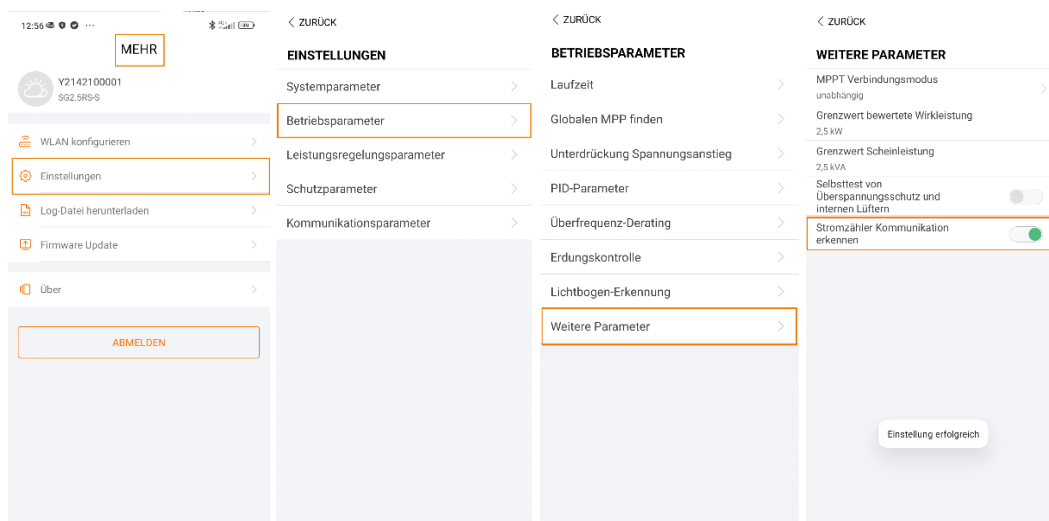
12:56 ···

MEHR

Y2142100001
SG2.5RS-S

WLAN konfigurieren

Einstellungen

Log-Datei herunterladen

Firmware Update

Über

ABMELDEN

< ZURÜCK

EINSTELLUNGEN

Systemparameter

Betriebsparameter

Leistungsregelungsparameter

Schutzparameter

Kommunikationsparameter

< ZURÜCK

BETRIEBSPARAMETER

Laufzeit

Globalen MPP finden

Unterdrückung Spannungsanstieg

PID-Parameter

Überfrequenz-Derating

Erdungskontrolle

Lichtbogen-Erkennung

Weitere Parameter

< ZURÜCK

WEITERE PARAMETER

MPPT Verbindungsmodus
unabhängig

Grenzwert bewertete Wirkleistung
2,5 kW

Grenzwert Scheinleistung
2,5 kVA

Selbsttest von Überspannungsschutz und internen Lüftern

Stromzähler Kommunikation erkennen

Einstellung erfolgreich